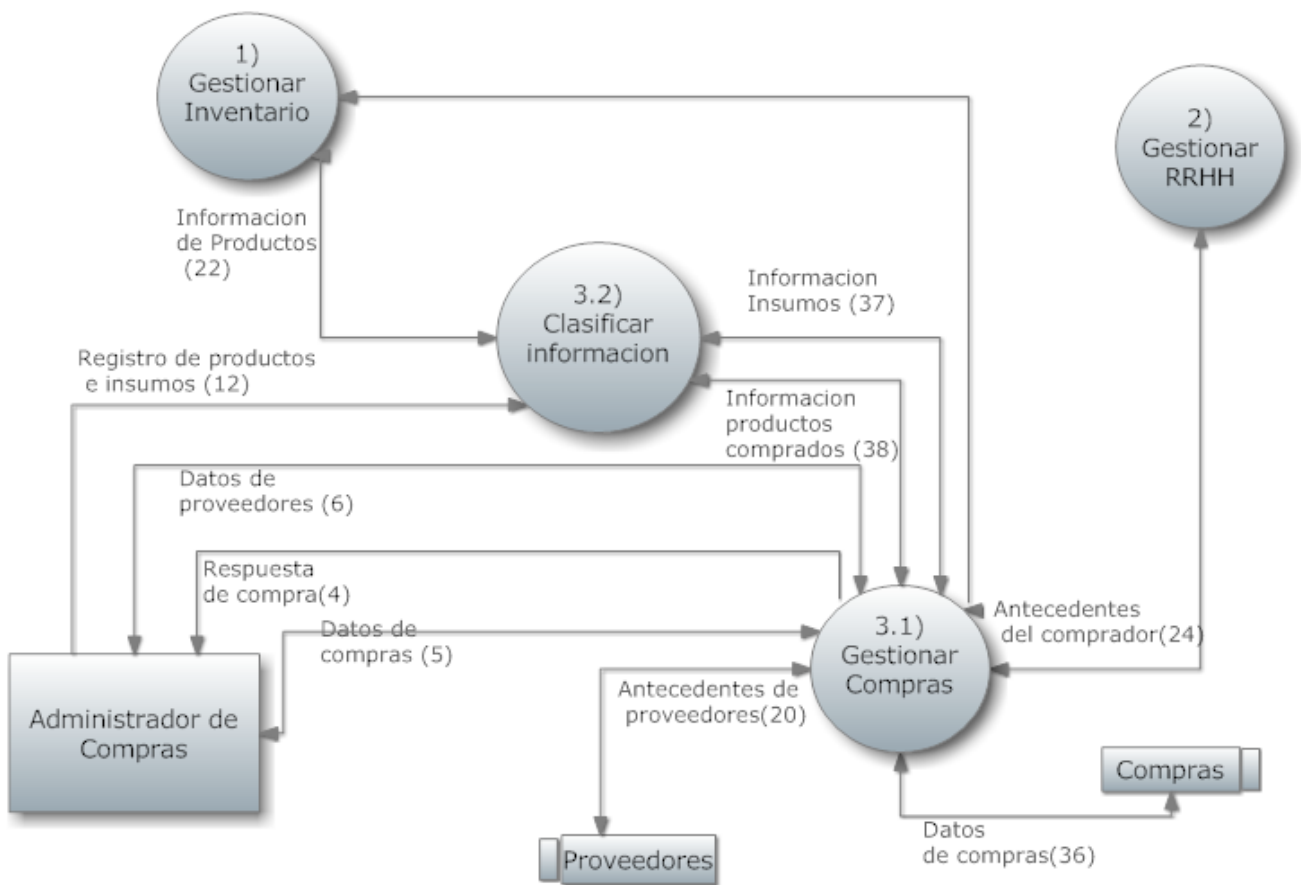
1)
Gestionar
Inventario

2)
Gestionar
RRHH

Informacion
de Productos
(22)

Informacion
Insumos (37)

3.2)
Clasificar
informacion

Registro de productos
e insumos (12)

Informacion
productos
comprados (38)

Datos de
proveedores (6)

Respuesta
de compra(4)

Datos de
compras (5)

3.1)
Gestionar
Compras

Antecedentes
del comprador(24)

Antecedentes de
proveedores(20)

Administrador de
Compras

Compras

Datos
de compras(36)

Proveedores